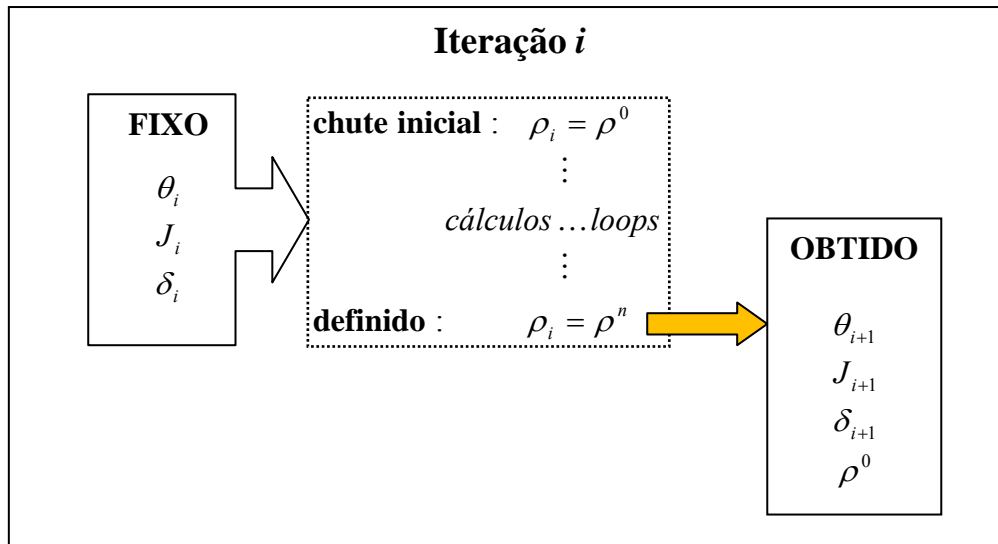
Iteração $i$

FIXO

$\theta_i$

$J_i$

$\delta_i$

chute inicial : $\rho_i = \rho^0$

$\vdots$

$cálculos \ldots loops$

$\vdots$

definido : $\rho_i = \rho^n$

OBTIDO

$\theta_{i+1}$

$J_{i+1}$

$\delta_{i+1}$

$\rho^0$